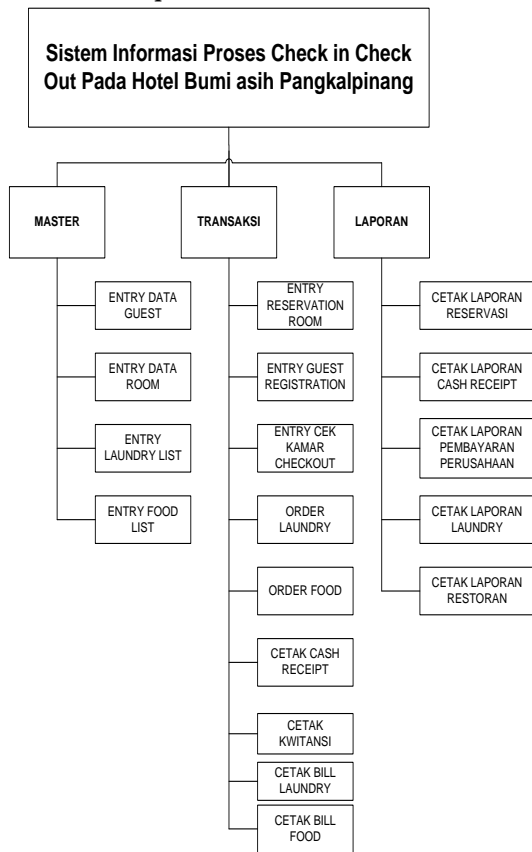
Sistem Informasi Proses Check in Check Out Pada Hotel Bumi asih Pangkalpinang

MASTER

ENTRY DATA GUEST

ENTRY DATA ROOM

ENTRY LAUNDRY LIST

ENTRY FOOD LIST

TRANSAKSI

ENTRY RESERVATION ROOM

ENTRY GUEST REGISTRATION

ENTRY CEK KAMAR CHECKOUT

ORDER LAUNDRY

ORDER FOOD

CETAK CASH RECEIPT

CETAK KWITANSI

CETAK BILL LAUNDRY

CETAK BILL FOOD

LAPORAN

CETAK LAPORAN RESERVASI

CETAK LAPORAN CASH RECEIPT

CETAK LAPORAN PEMBAYARAN PERUSAHAAN

CETAK LAPORAN LAUNDRY

CETAK LAPORAN RESTORAN